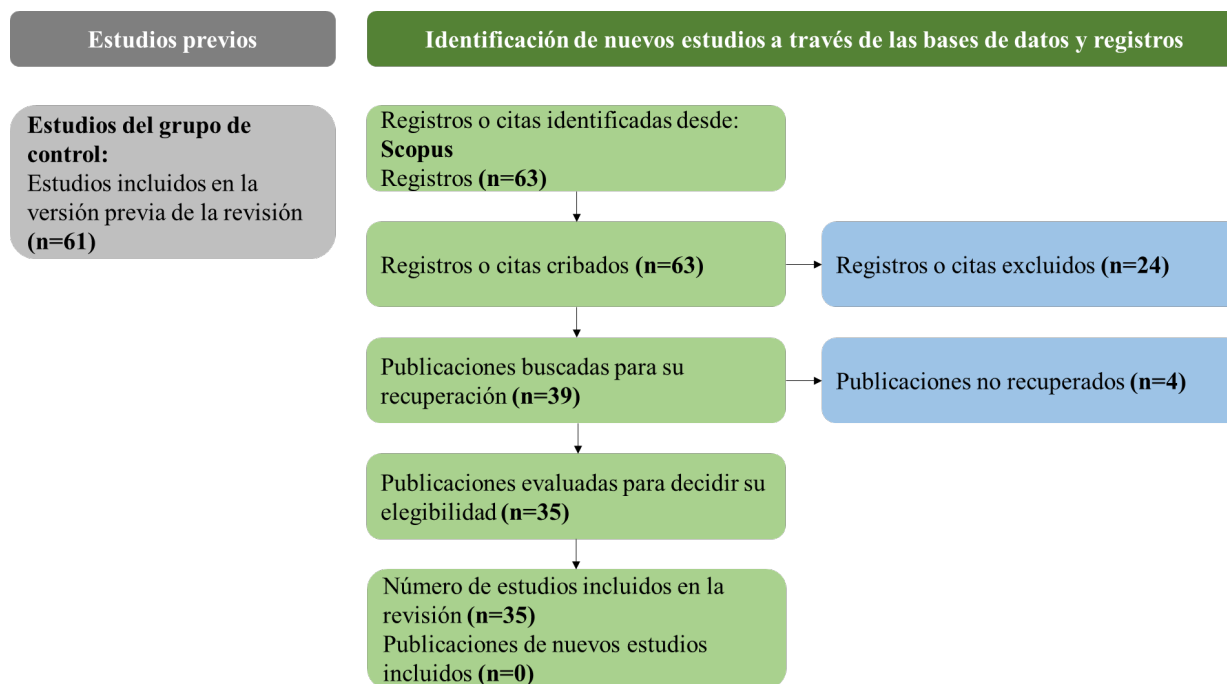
Estudios previos

Identificación de nuevos estudios a través de las bases de datos y registros

Estudios del grupo de control:
Estudios incluidos en la versión previa de la revisión (n=61)

Registros o citas identificadas desde:
Scopus
Registros (n=63)

Registros o citas cribados (n=63)

Registros o citas excluidos (n=24)

Publicaciones buscadas para su recuperación (n=39)

Publicaciones no recuperados (n=4)

Publicaciones evaluadas para decidir su elegibilidad (n=35)

Número de estudios incluidos en la revisión (n=35)
Publicaciones de nuevos estudios incluidos (n=0)